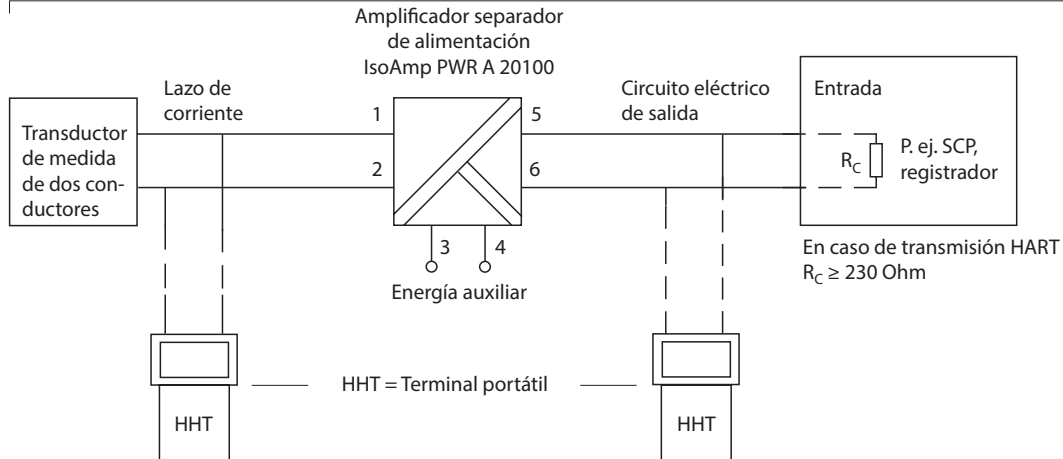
Amplificador separador de alimentación IsoAmp PWR A 20100

Transductor de medida de dos conductores

Lazo de corriente

1

2

5

6

3

4

Energía auxiliar

Circuito eléctrico de salida

Entrada

$R_C$

P. ej. SCP, registrador

En caso de transmisión HART $R_C \geq 230$ Ohm

HHT

HHT = Terminal portátil

HHT